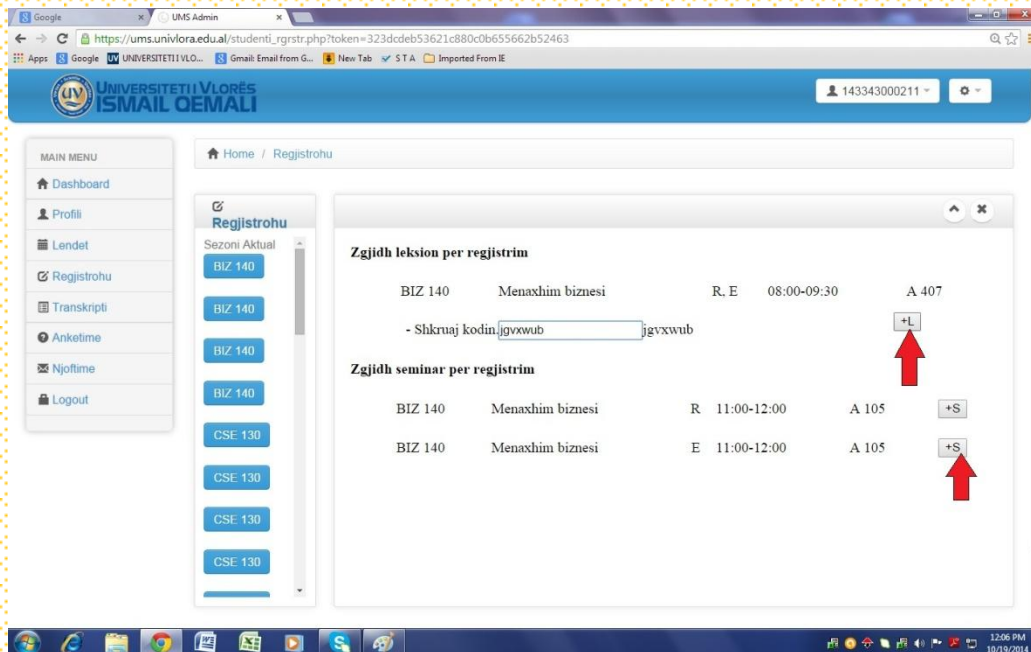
Google
UMS Admin
https://ums.univlora.edu.al/studenti_rgrstr.php?token=323dcdeb53621c880c0b655662b52463
Apps Google UNIVERSITETI I VLO... Gmail: Email from G... New Tab S T A Imported From IE

UNIVERSITETI I VLORËS ISMAIL QEMALI
143343000211

MAIN MENU
Dashboard
Profili
Lendet
Regjistrohu
Transkripti
Anketime
Njoftime
Logout

Home / Regjistrohu

Regjistrohu
Sezoni Aktual
BIZ 140
BIZ 140
BIZ 140
BIZ 140
CSE 130
CSE 130
CSE 130
CSE 130

Zgjidh leksion per regjistrim

| BIZ 140 | Menaxhim biznesi | R, E | 08:00-09:30 | A 407 |
|---|---|---|---|---|

- Shkruaj kodin. jgvxwub jgvxwub +L

Zgjidh seminar per regjistrim

| BIZ 140 | Menaxhim biznesi | R | 11:00-12:00 | A 105 | +S |
|---|---|---|---|---|---|
| BIZ 140 | Menaxhim biznesi | E | 11:00-12:00 | A 105 | +S |

12:06 PM
10/19/2014